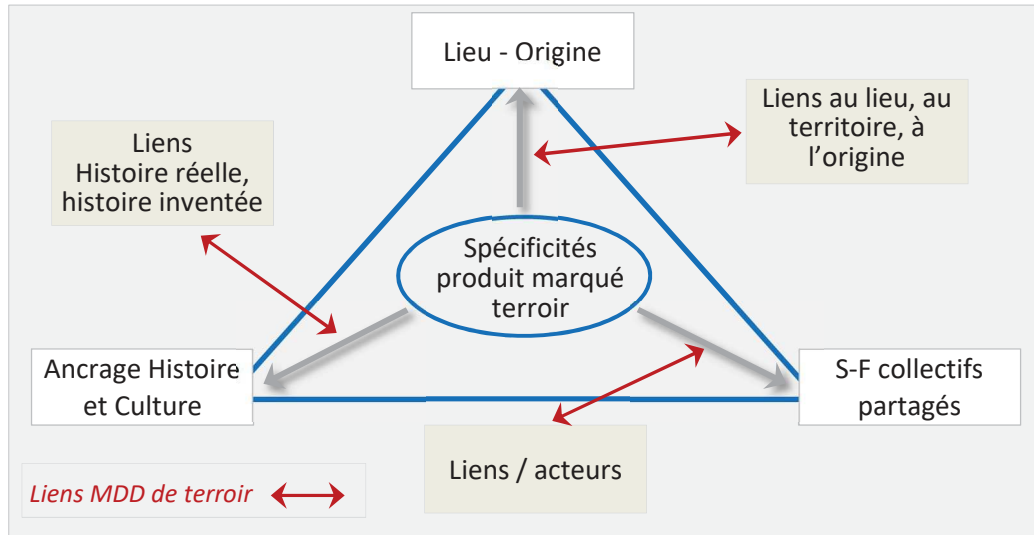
Lieu - Origine

Liens au lieu, au territoire, à l'origine

Liens Histoire réelle, histoire inventée

Spécificités produit marqué terroir

Ancrage Histoire et Culture

S-F collectifs partagés

Liens / acteurs

Liens MDD de terroir